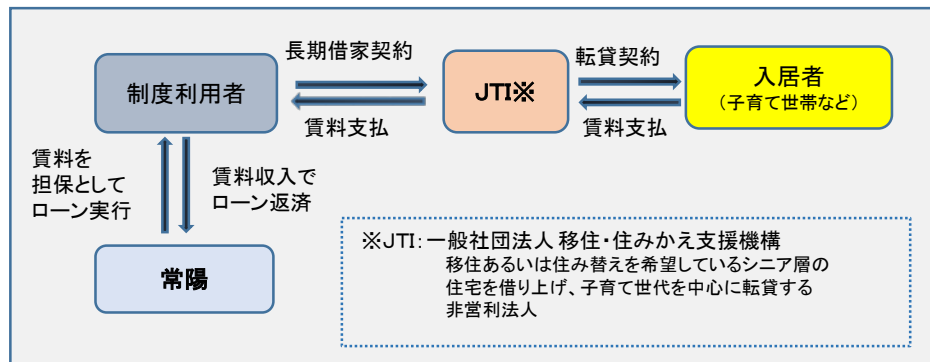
制度利用者

長期借家契約

賃料支払

JTI※

転貸契約

賃料支払

入居者
（子育て世帯など）

賃料を担保としてローン実行

賃料収入でローン返済

常陽

※JTI：一般社団法人 移住・住みかえ支援機構
移住あるいは住み替えを希望しているシニア層の住宅を借り上げ、子育て世代を中心に転貸する非営利法人